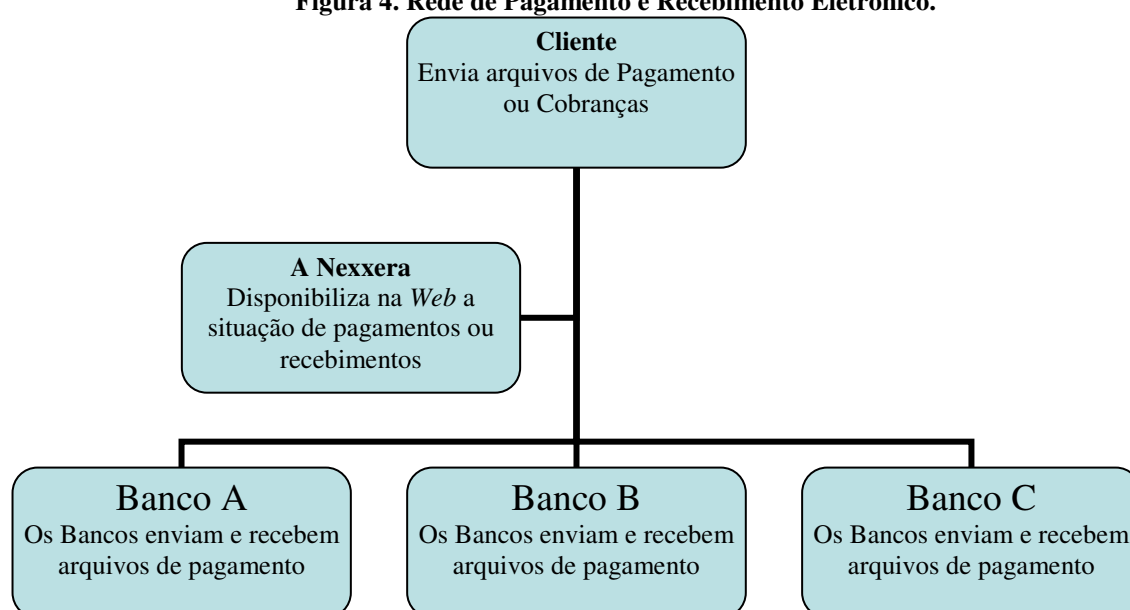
Figura 4. Rede de Pagamento e Recebimento Eletrônico.

**Cliente**
Envia arquivos de Pagamento ou Cobranças

**A Nexxera**
Disponibiliza na *Web* a situação de pagamentos ou recebimentos

Banco A
Os Bancos enviam e recebem arquivos de pagamento

Banco B
Os Bancos enviam e recebem arquivos de pagamento

Banco C
Os Bancos enviam e recebem arquivos de pagamento